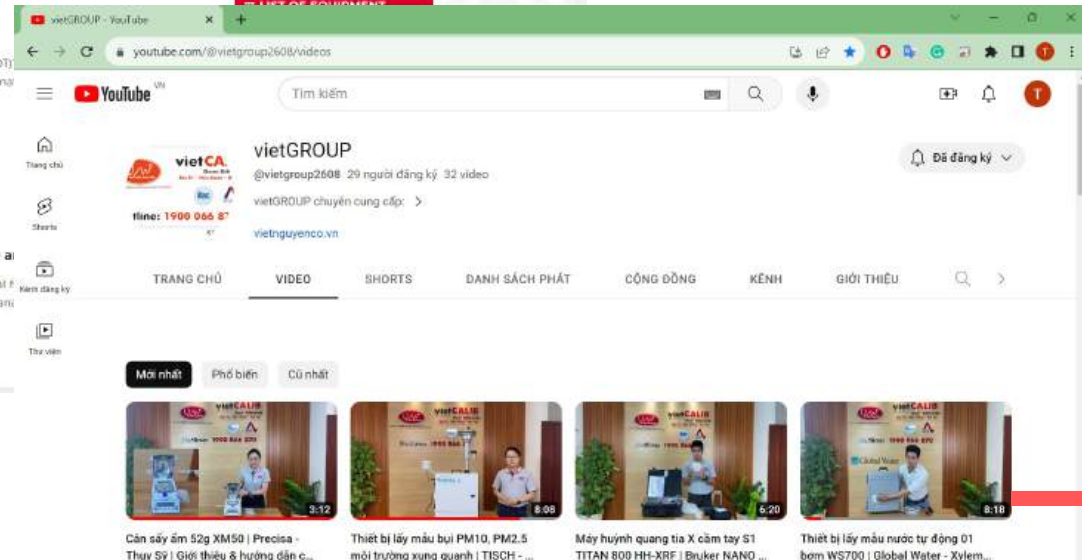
vietGROUP - YouTube
youtube.com/@vietgroup2608/videos
YouTube VN
Tìm kiếm
Trang chủ
Shorts
Kênh đăng ký
Thư viện
vietCA
Hline: 1900 066 87
vietGROUP
@vietgroup2608 29 người đăng ký 32 video
vietGROUP chuyên cung cấp:
vietnguyenco.vn
Đã đăng ký
TRANG CHỦ
VIDEO
SHORTS
DANH SÁCH PHÁT
CỘNG ĐỒNG
KÊNH
GIỚI THIỆU
Mới nhất
Phổ biến
Cũ nhất
3:12
Cân sấy ẩm 52g XM50 | Precisa - Thụy Sỹ | Giới thiệu & hướng dẫn c...
8:08
Thiết bị lấy mẫu bụi PM10, PM2.5 môi trường xung quanh | TISCH - ...
6:20
Máy huỳnh quang tia X cầm tay S1 TITAN 800 HH-XRF | Bruker NANO ...
8:18
Thiết bị lấy mẫu nước tự động 01 bơm WS700 | Global Water - Xylem...